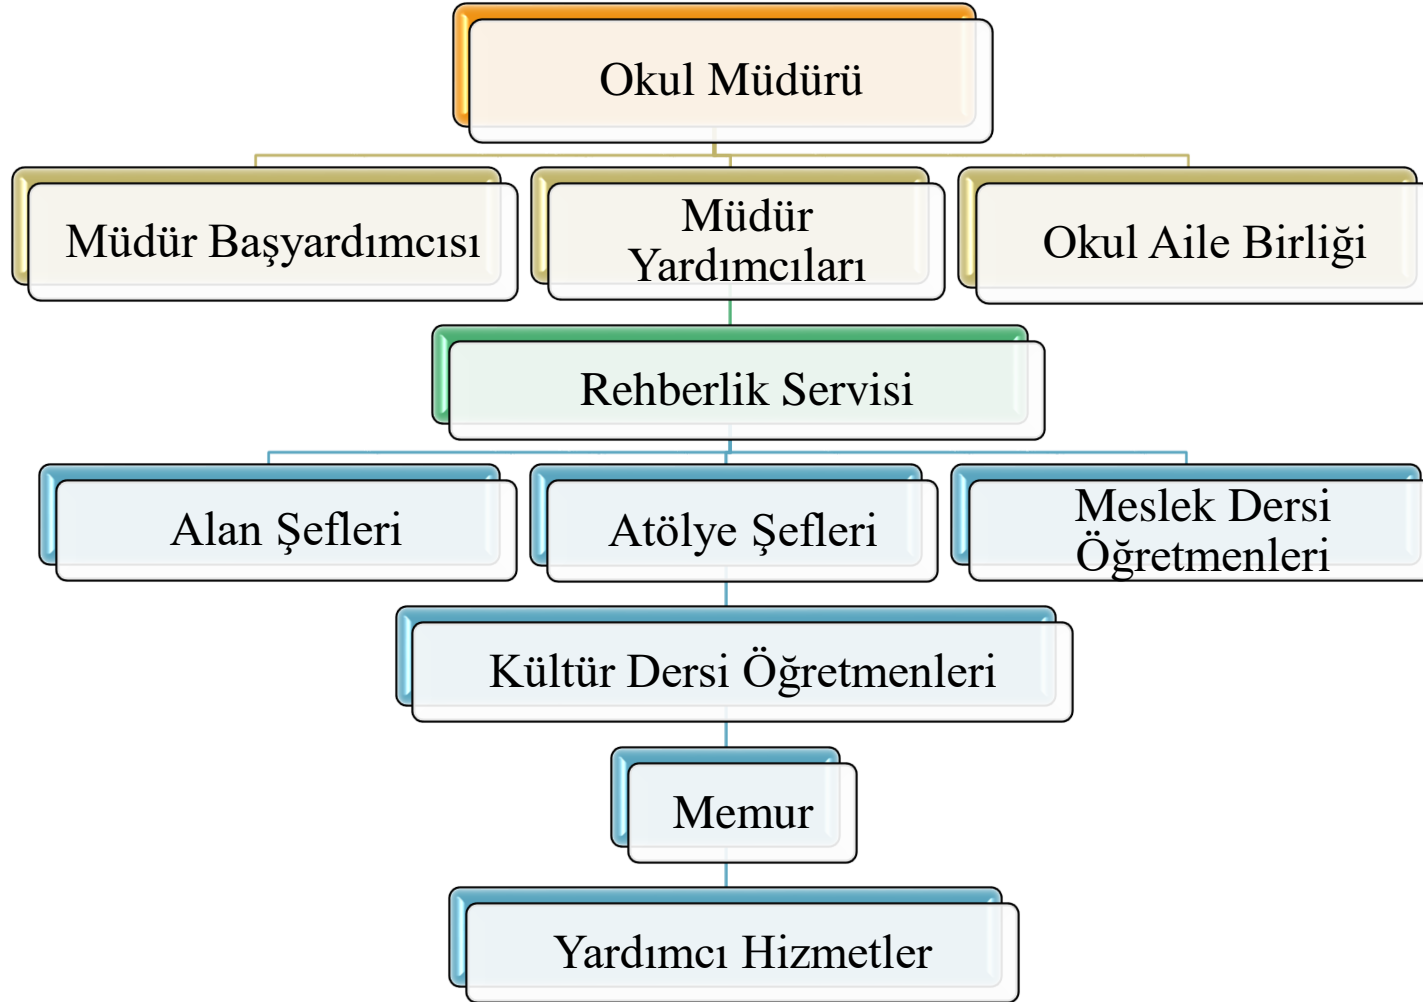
Okul Müdürü

Müdür Başyardımcısı

Müdür Yardımcıları

Okul Aile Birliği

Rehberlik Servisi

Alan Şefleri

Atölye Şefleri

Meslek Dersi Öğretmenleri

Kültür Dersi Öğretmenleri

Memur

Yardımcı Hizmetler